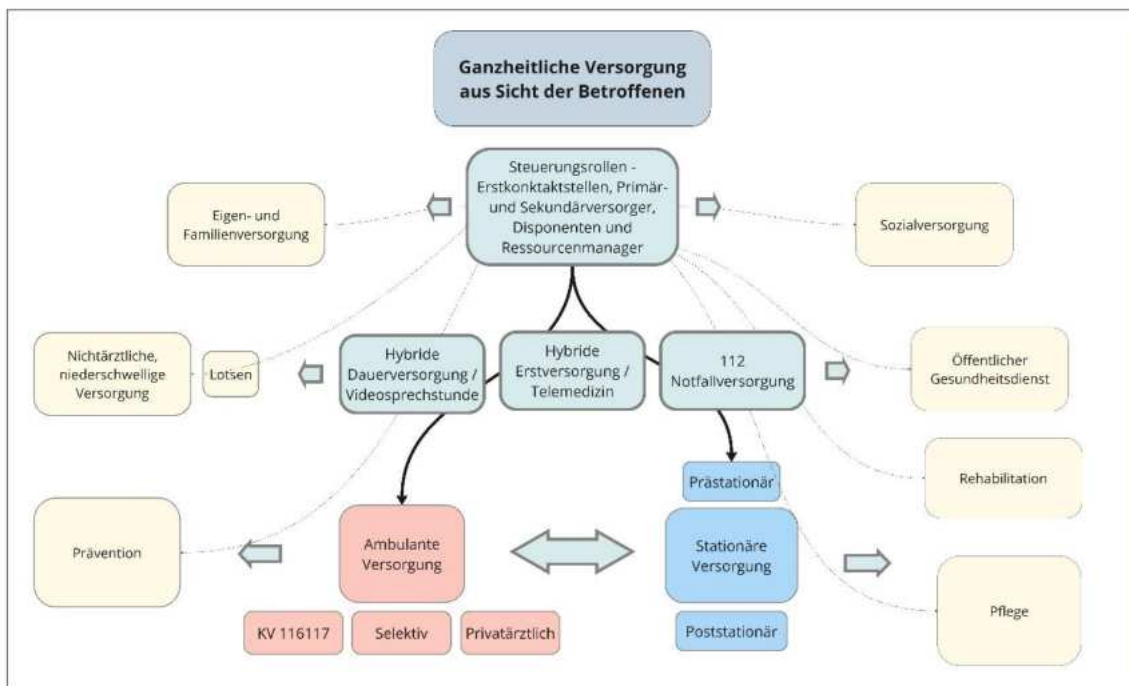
Ganzheitliche Versorgung aus Sicht der Betroffenen

Steuerungsrollen - Erstkonktaktstellen, Primär- und Sekundärversorger, Disponenten und Ressourcenmanager

Eigen- und Familienversorgung

Sozialversorgung

Nichtärztliche, niederschwellige Versorgung

Lotsen

Hybride Dauerversorgung / Videosprechstunde

Hybride Erstversorgung / Telemedizin

112 Notfallversorgung

Öffentlicher Gesundheitsdienst

Rehabilitation

Prästationär

Prävention

Ambulante Versorgung

Stationäre Versorgung

Pflege

KV 116117

Selektiv

Privatärztlich

Poststationär